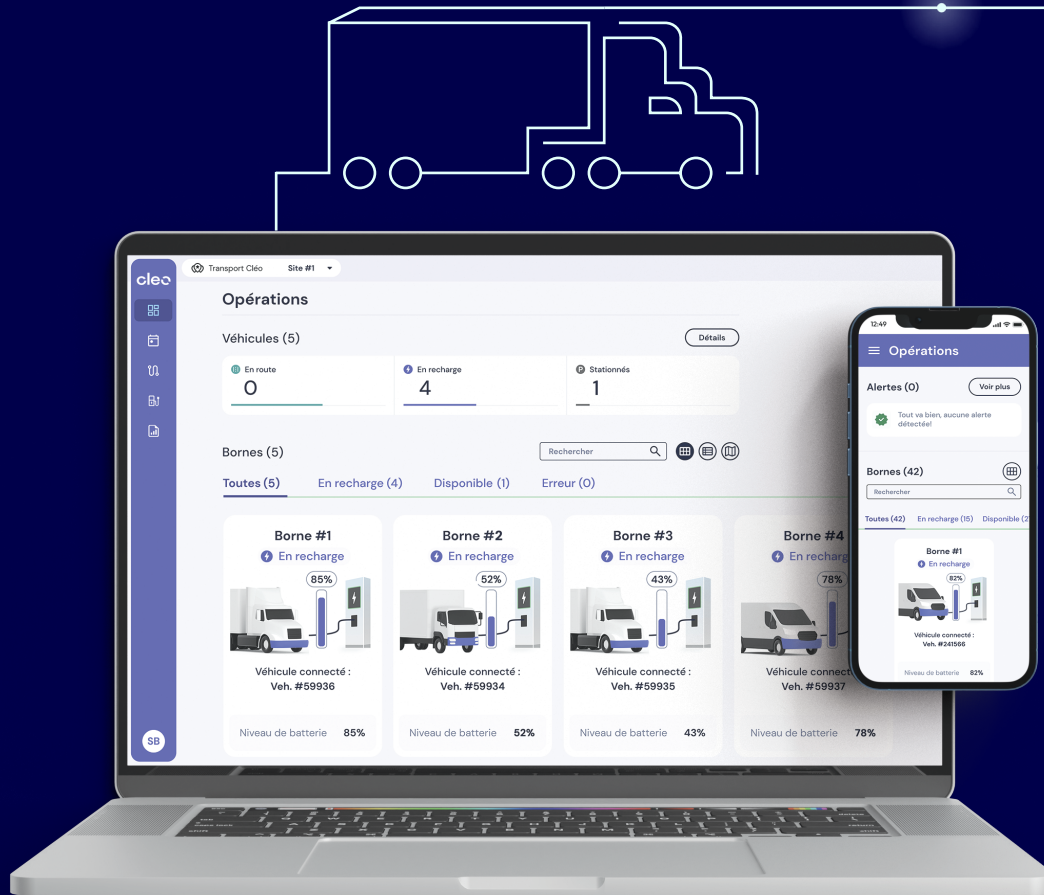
cleo

Transport Cléo Site #1

Opérations

Véhicules (5)

Détails

En route
0

En recharge
4

Stationnés
1

Bornes (5)

Rechercher

Toutes (5) En recharge (4) Disponible (1) Erreur (0)

Borne #1
En recharge
85%
Véhicule connecté :
Veh. #59936
Niveau de batterie 85%

Borne #2
En recharge
52%
Véhicule connecté :
Veh. #59934
Niveau de batterie 52%

Borne #3
En recharge
43%
Véhicule connecté :
Veh. #59935
Niveau de batterie 43%

Borne #4
En recharg
78%
Véhicule connect
Veh. #59937
Niveau de batterie 78%

SB

12:49

Opérations

Alertes (0)
Voir plus

Tout va bien, aucune alerte détectée!

Bornes (42)

Rechercher

Toutes (42) En recharge (15) Disponible (2

Borne #1
En recharge
82%
Véhicule connecté :
Veh. #241566
Niveau de batterie 82%